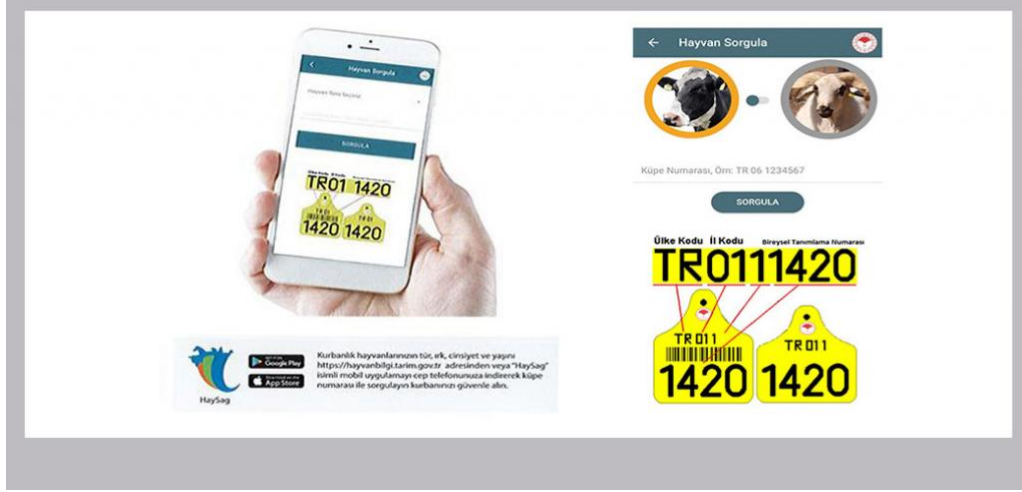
Hayvan Sorgula

Hayvan Türü Seçiniz

SORGULA

Ülke Kodu İl Kodu

TR01 1420

TR 01

1420 1420

HaySag

GET IT ON Google Play

Download on the App Store

Kurbanlık hayvanlarınızın tür, ırk, cinsiyet ve yaşını https://hayvanbilgi.tarim.gov.tr adresinden veya "HaySag" isimli mobil uygulamayı cep telefonunuza indirerek küpe numarası ile sorgulayın kurbanınızı güvenle alın.

← Hayvan Sorgula

Küpe Numarası, Örn: TR 06 1234567

SORGULA

Ülke Kodu İl Kodu Bireysel Tanımlama Numarası

TR0111420

TR011

1420

TR011

1420